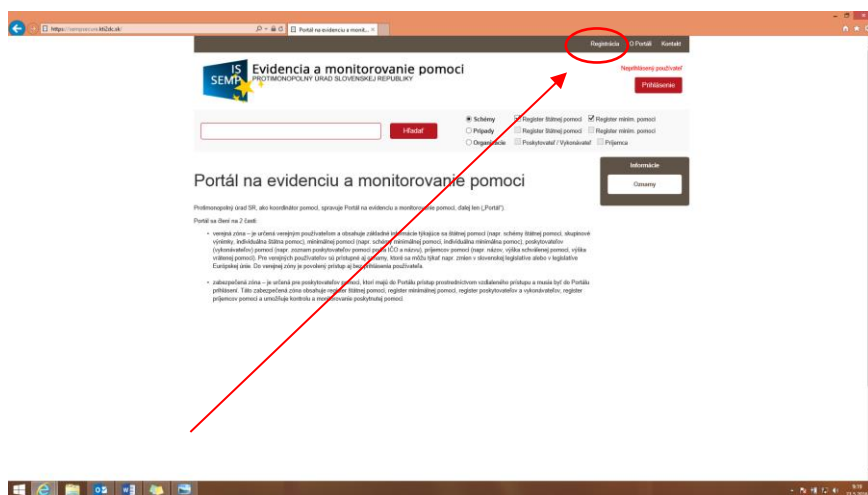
https://semp.kormb2dc.sk/

Portál na evidenciu a monit... ×

Registrácia O Portáli Kontakt

IS SEMP

Evidencia a monitorovanie pomoci

PROTIMONOPOLNÝ ÚRAD SLOVENSKEJ REPUBLIKY

Neprihlásený používateľ

Prihlásenie

Hľadať

Schémy Register štátnej pomoci Register minim. pomoci

Prípady Register štátnej pomoci Register minim. pomoci

Organizácie Poskytovateľ / Vykonávateľ Príjemca

Informácie

Oznamy

Portál na evidenciu a monitorovanie pomoci

Protimonopolný úrad SR, ako koordinátor pomoci, spravuje Portál na evidenciu a monitorovanie pomoci, ďalej len („Portál").

Portál sa člení na 2 časti:

• verejná zóna – je určená verejným používateľom a obsahuje základné informácie týkajúce sa štátnej pomoci (napr. schémy štátnej pomoci, skupinové výnimky, individuálna štátna pomoc), minimálnej pomoci (napr. schémy minimálnej pomoci, individuálna minimálna pomoc), poskytovateľov (vykonávateľov) pomoci (napr. zoznam poskytovateľov pomoci podľa IČO a názvu), príjemcov pomoci (napr. názov, výška schválenej pomoci, výška vyčerpanej pomoci). Pre verejných používateľov sú prístupné aj zmeny, ktoré sa môžu týkať napr. zmien v slovenskej legislatíve alebo v legislatíve Európskej únie. Do verejnej zóny je povolený prístup aj bez prihlásenia používateľa.

• zabezpečená zóna – je určená pre poskytovateľov pomoci, ktorí majú do Portálu prístup prostredníctvom vzdialeného prístupu a musia byť do Portálu prihlásení. Táto zabezpečená zóna obsahuje register štátnej pomoci, register minimálnej pomoci, register poskytovateľov a vykonávateľov, register príjemcov pomoci a umožňuje kontrolu a monitorovanie poskytnutej pomoci.